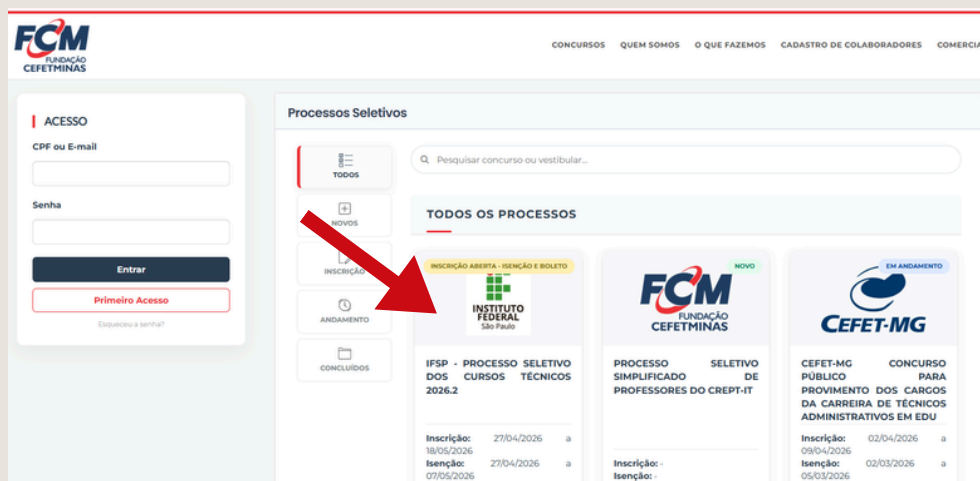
FCM FUNDAÇÃO CEFETMINAS

CONCURSOS QUEM SOMOS O QUE FAZEMOS CADASTRO DE COLABORADORES COMERCIA

ACESSO
CPF ou E-mail
Senha
Entrar
Primeiro Acesso
Esqueceu a senha?

Processos Seletivos

TODOS
NOVOS
INSCRIÇÃO
ANDAMENTO
CONCLUÍDOS

Pesquisar concurso ou vestibular...

TODOS OS PROCESSOS

INSCRIÇÃO ABERTA - ISENÇÃO E BOLETO
INSTITUTO FEDERAL São Paulo
IFSP - PROCESSO SELETIVO DOS CURSOS TÉCNICOS 2026.2
Inscrição: 27/04/2026 a 18/05/2026
Isenção: 27/04/2026 a 07/05/2026

NOVO
FCM FUNDAÇÃO CEFETMINAS
PROCESSO SELETIVO SIMPLIFICADO DE PROFESSORES DO CREPT-IT
Inscrição: -
Isenção: -

EM ANDAMENTO
CEFET-MG
CEFET-MG CONCURSO PÚBLICO PARA PROVIMENTO DOS CARGOS DA CARREIRA DE TÉCNICOS ADMINISTRATIVOS EM EDU
Inscrição: 02/04/2026 a 09/04/2026
Isenção: 02/03/2026 a 05/03/2026